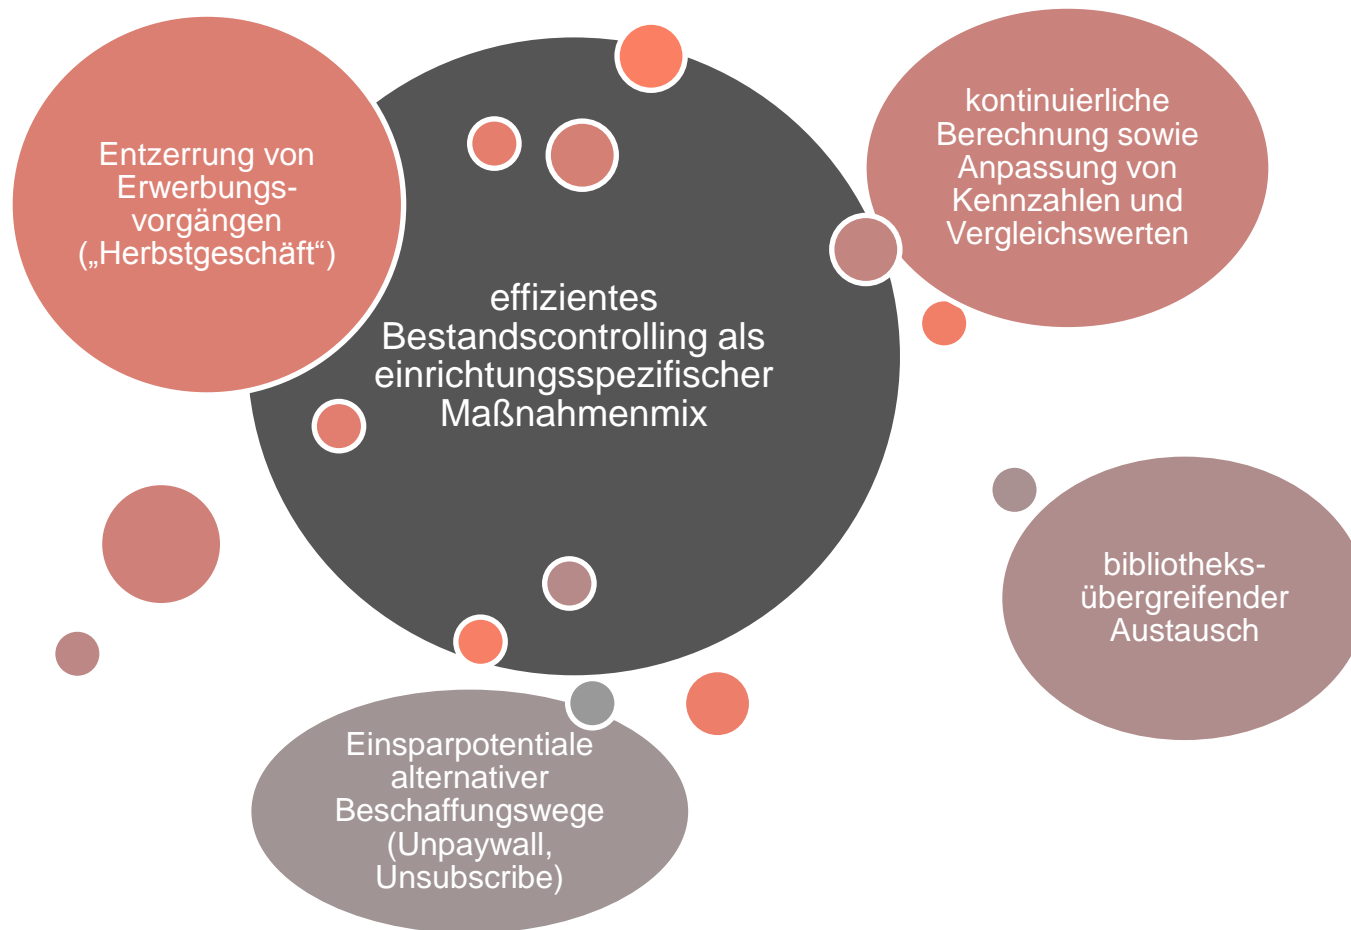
Entzerrung von Erwerbungsvorgängen („Herbstgeschäft“)

kontinuierliche Berechnung sowie Anpassung von Kennzahlen und Vergleichswerten

effizientes Bestandscontrolling als einrichtungsspezifischer Maßnahmenmix

bibliotheksübergreifender Austausch

Einsparpotentiale alternativer Beschaffungswege (Unpaywall, Unsubscribe)